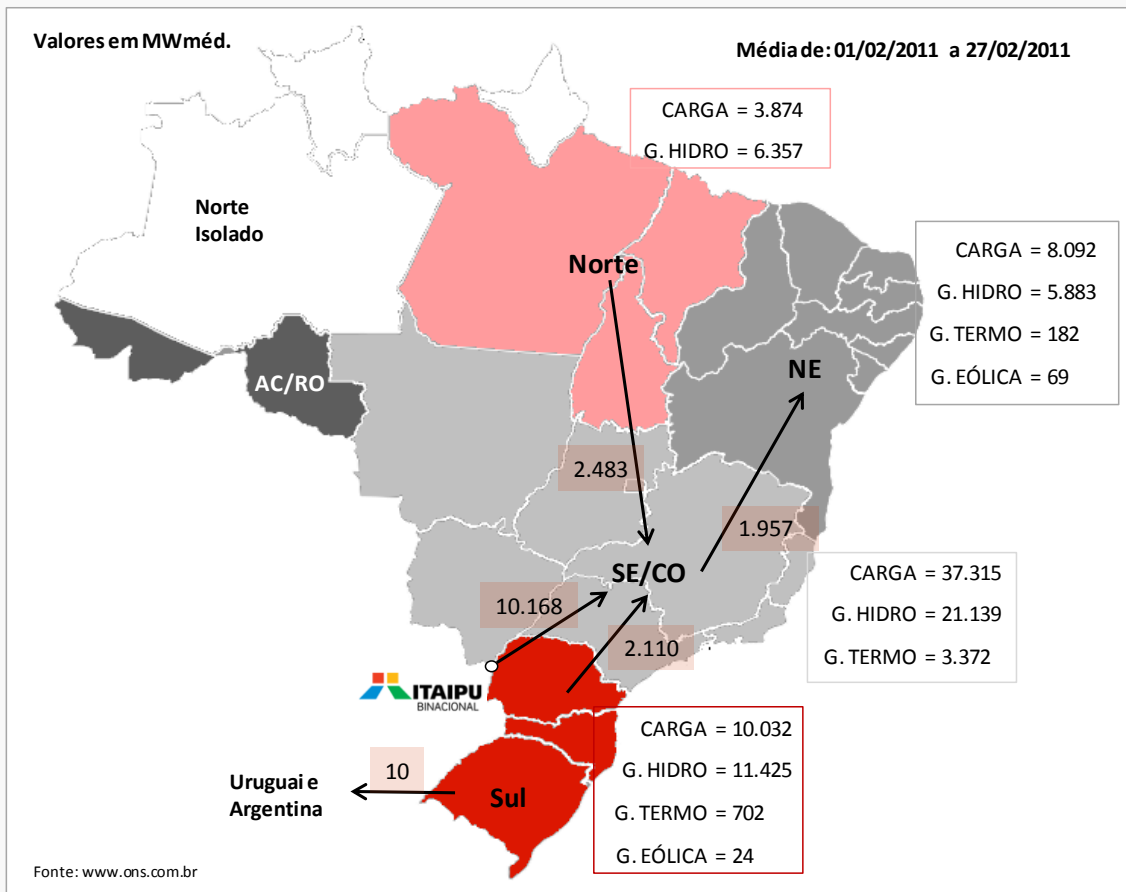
Valores em MWméd.

Média de: 01/02/2011 a 27/02/2011

CARGA = 3.874
G. HIDRO = 6.357

Norte Isolado

Norte

CARGA = 8.092
G. HIDRO = 5.883
G. TERMO = 182
G. EÓLICA = 69

AC/RO

NE

2.483

1.957

SE/CO

CARGA = 37.315
G. HIDRO = 21.139
G. TERMO = 3.372

10.168

2.110

ITAIPU BINACIONAL

CARGA = 10.032
G. HIDRO = 11.425
G. TERMO = 702
G. EÓLICA = 24

10

Uruguai e Argentina

Sul

Fonte: www.ons.com.br